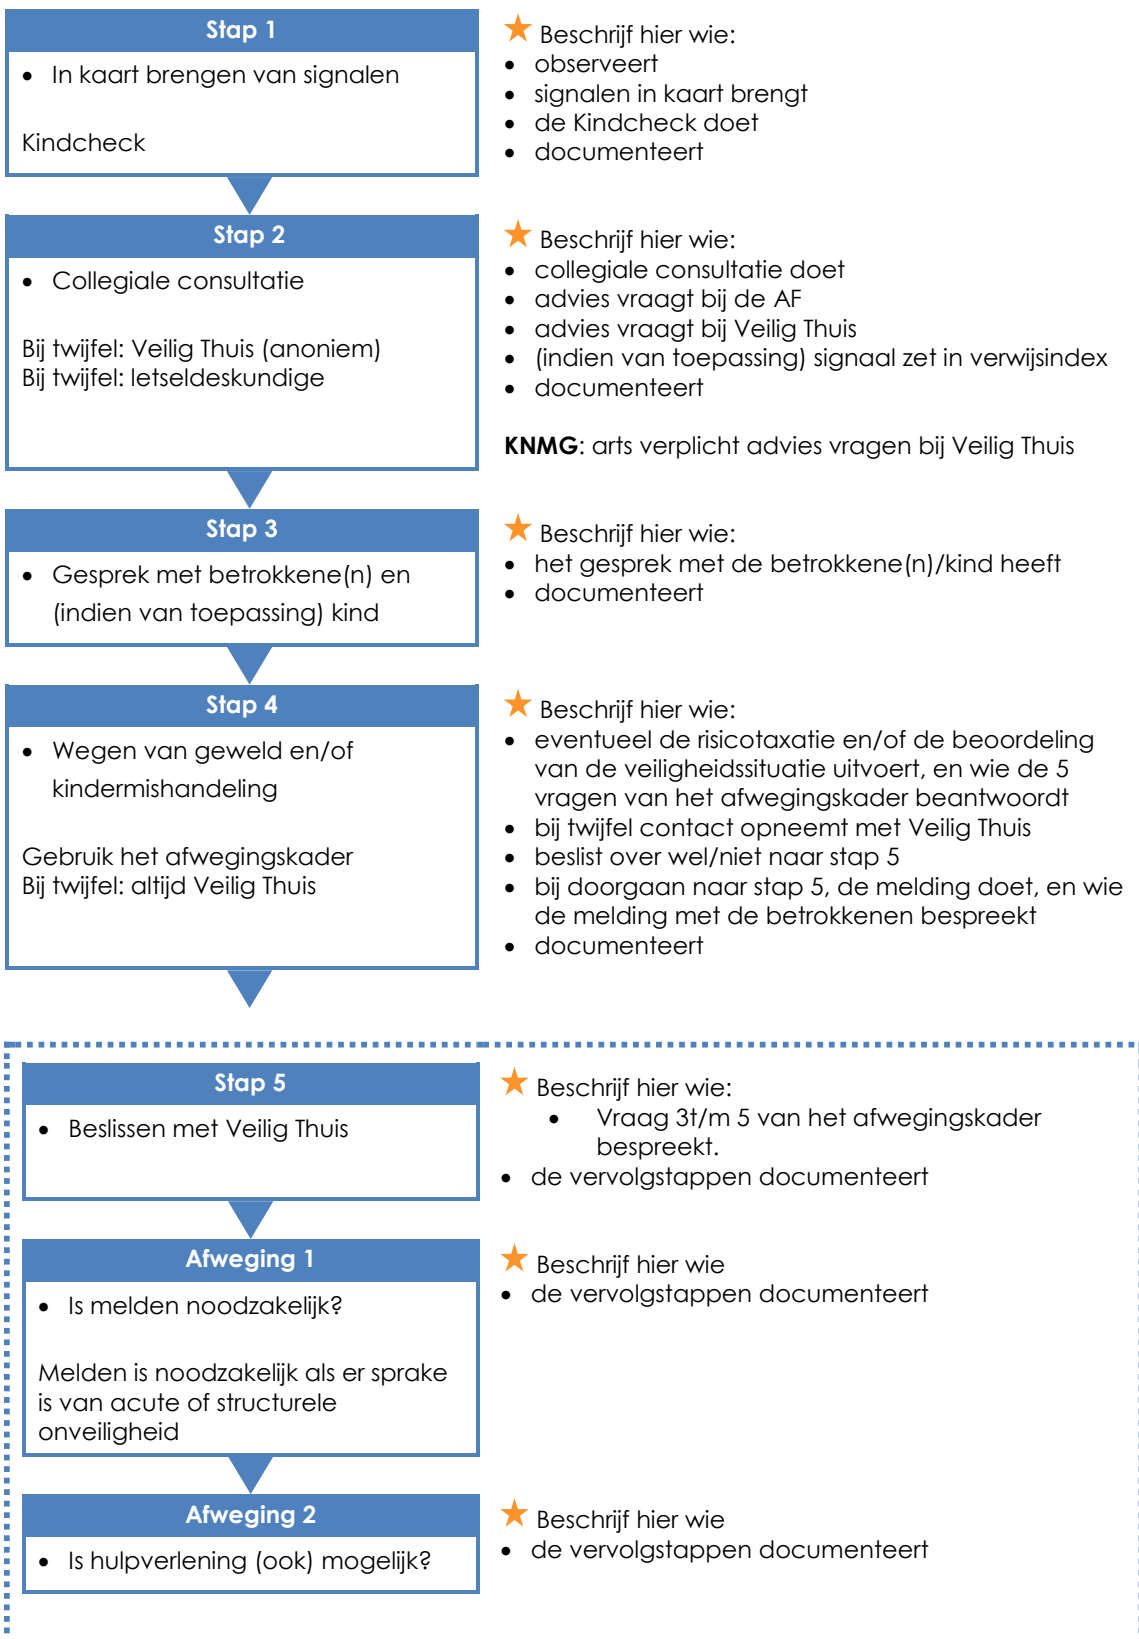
Stap 1

• In kaart brengen van signalen

Kindcheck

★ Beschrijf hier wie:
• observeert
• signalen in kaart brengt
• de Kindcheck doet
• documenteert

Stap 2

• Collegiale consultatie

Bij twijfel: Veilig Thuis (anoniem)
Bij twijfel: letseldeskundige

★ Beschrijf hier wie:
• collegiale consultatie doet
• advies vraagt bij de AF
• advies vraagt bij Veilig Thuis
• (indien van toepassing) signaal zet in verwijsindex
• documenteert

**KNMG**: arts verplicht advies vragen bij Veilig Thuis

Stap 3

• Gesprek met betrokkene(n) en (indien van toepassing) kind

★ Beschrijf hier wie:
• het gesprek met de betrokkene(n)/kind heeft
• documenteert

Stap 4

• Wegen van geweld en/of kindermishandeling

Gebruik het afwegingskader
Bij twijfel: altijd Veilig Thuis

★ Beschrijf hier wie:
• eventueel de risicotaxatie en/of de beoordeling van de veiligheidssituatie uitvoert, en wie de 5 vragen van het afwegingskader beantwoordt
• bij twijfel contact opneemt met Veilig Thuis
• beslist over wel/niet naar stap 5
• bij doorgaan naar stap 5, de melding doet, en wie de melding met de betrokkenen bespreekt
• documenteert

Stap 5

• Beslissen met Veilig Thuis

★ Beschrijf hier wie:
• Vraag 3t/m 5 van het afwegingskader bespreekt.
• de vervolgstappen documenteert

Afweging 1

• Is melden noodzakelijk?

Melden is noodzakelijk als er sprake is van acute of structurele onveiligheid

★ Beschrijf hier wie
• de vervolgstappen documenteert

Afweging 2

• Is hulpverlening (ook) mogelijk?

★ Beschrijf hier wie
• de vervolgstappen documenteert